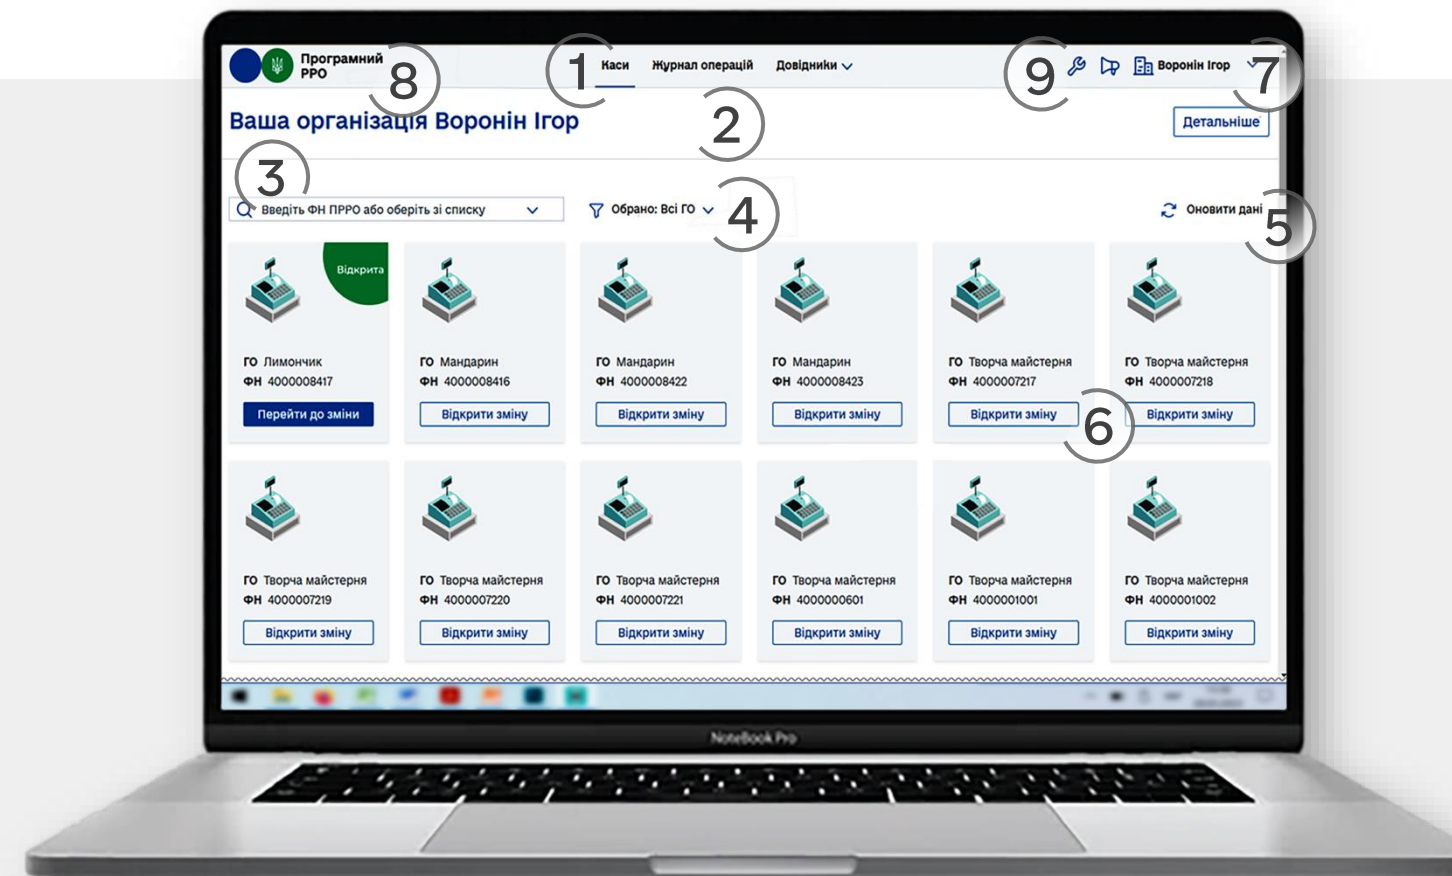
Програмний РРО 8

1 Каси Журнал операцій Довідники

9 Воронін Ігор 7

Ваша організація Воронін Ігор 2

Детальніше

3

Введіть ФН ПРРО або оберіть зі списку

Обрано: Всі ГО 4

Оновити дані 5

Відкрита
ГО Лимончик
ФН 4000008417
Перейти до зміни

ГО Мандарин
ФН 4000008416
Відкрити зміну

ГО Мандарин
ФН 4000008422
Відкрити зміну

ГО Мандарин
ФН 4000008423
Відкрити зміну

ГО Творча майстерня
ФН 4000007217
Відкрити зміну

6

ГО Творча майстерня
ФН 4000007218
Відкрити зміну

ГО Творча майстерня
ФН 4000007219
Відкрити зміну

ГО Творча майстерня
ФН 4000007220
Відкрити зміну

ГО Творча майстерня
ФН 4000007221
Відкрити зміну

ГО Творча майстерня
ФН 4000000601
Відкрити зміну

ГО Творча майстерня
ФН 4000001001
Відкрити зміну

ГО Творча майстерня
ФН 4000001002
Відкрити зміну

NoteBook Pro